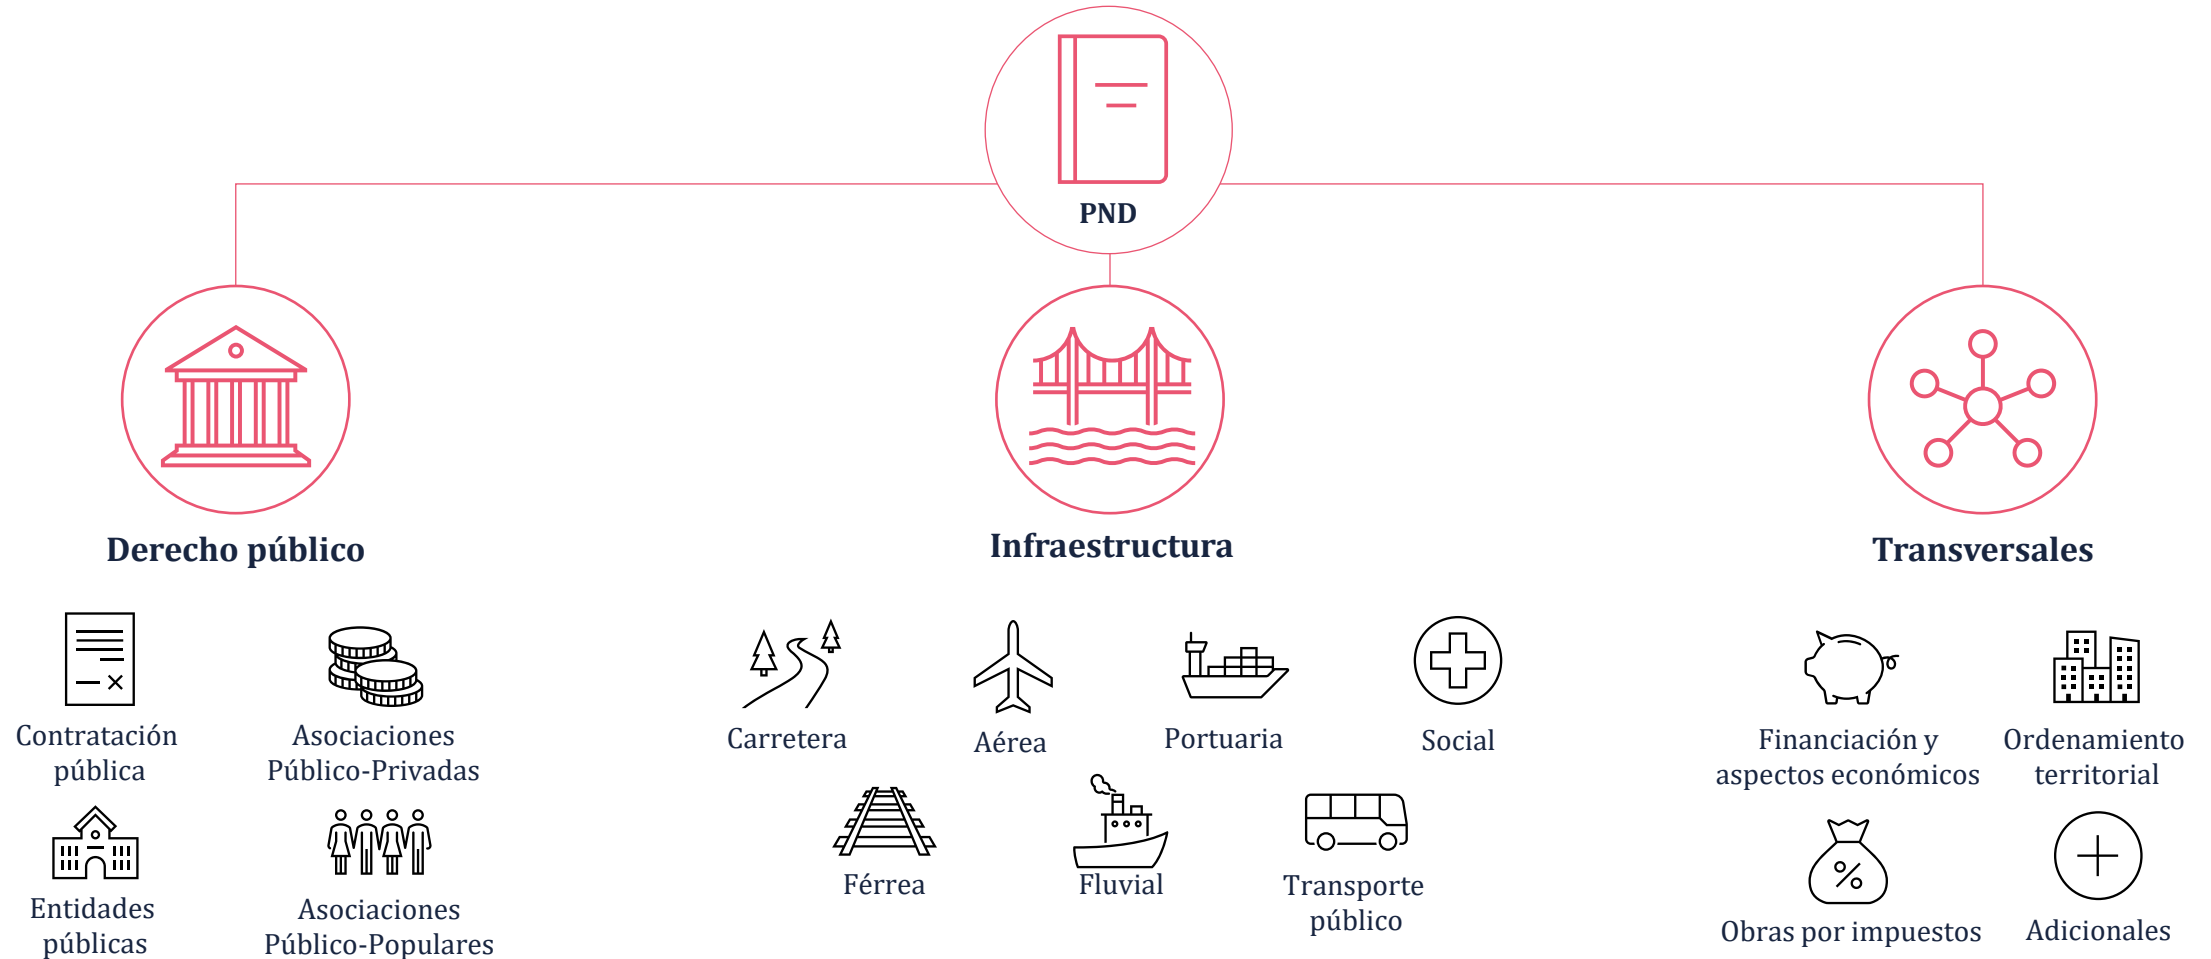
PND

Derecho público

Contratación pública

Asociaciones Público-Privadas

Entidades públicas

Asociaciones Público-Populares

Infraestructura

Carretera

Aérea

Portuaria

Social

Férrea

Fluvial

Transporte público

Transversales

Financiación y aspectos económicos

Ordenamiento territorial

Obras por impuestos

Adicionales